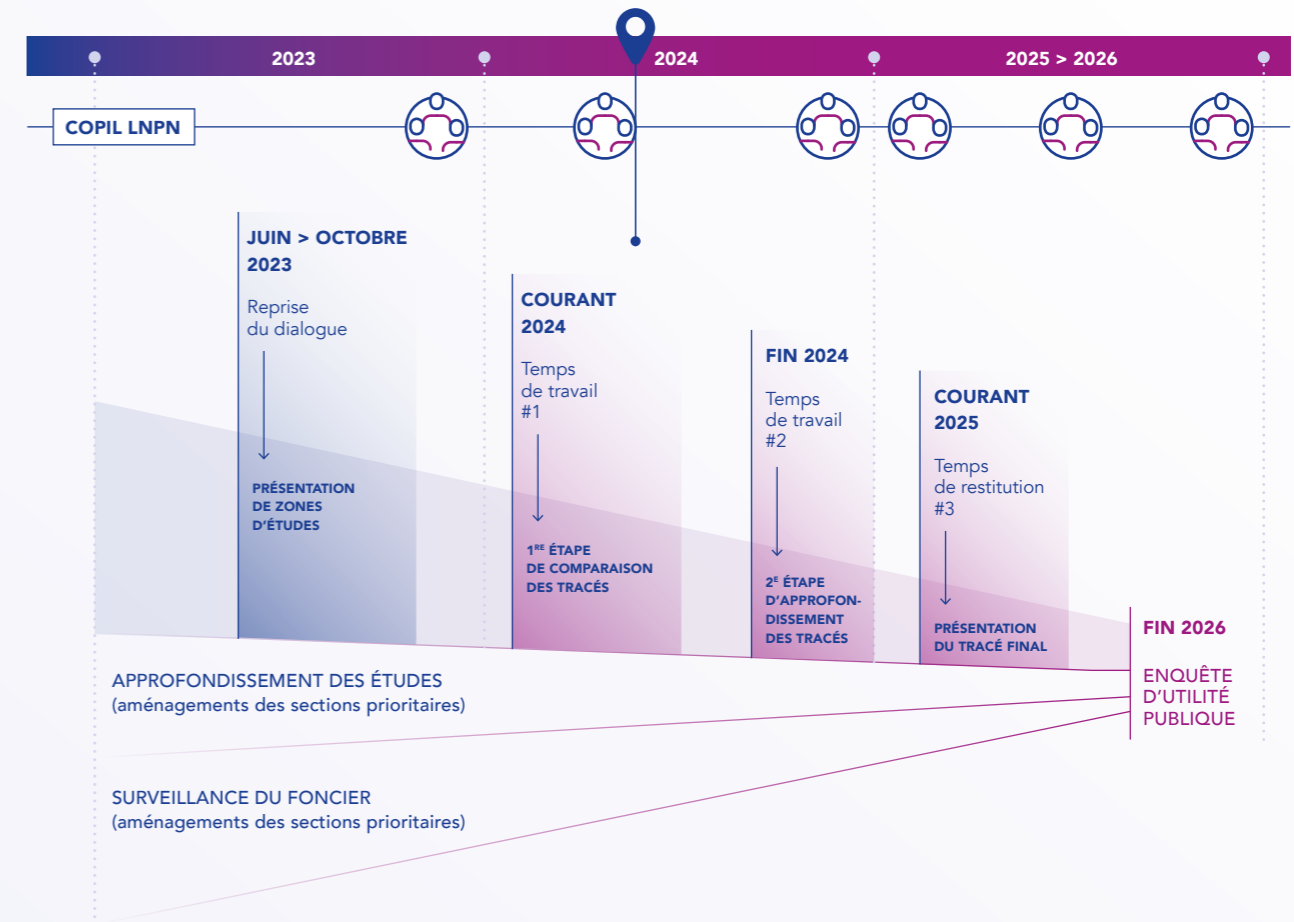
2023

2024

2025 > 2026

COPIL LNPN

JUIN > OCTOBRE 2023

Reprise du dialogue

PRÉSENTATION DE ZONES D'ÉTUDES

COURANT 2024

Temps de travail #1

1$^{RE}$ ÉTAPE DE COMPARAISON DES TRACÉS

FIN 2024

Temps de travail #2

2$^{E}$ ÉTAPE D'APPROFONDISSEMENT DES TRACÉS

COURANT 2025

Temps de restitution #3

PRÉSENTATION DU TRACÉ FINAL

FIN 2026

ENQUÊTE D'UTILITÉ PUBLIQUE

APPROFONDISSEMENT DES ÉTUDES
(aménagements des sections prioritaires)

SURVEILLANCE DU FONCIER
(aménagements des sections prioritaires)